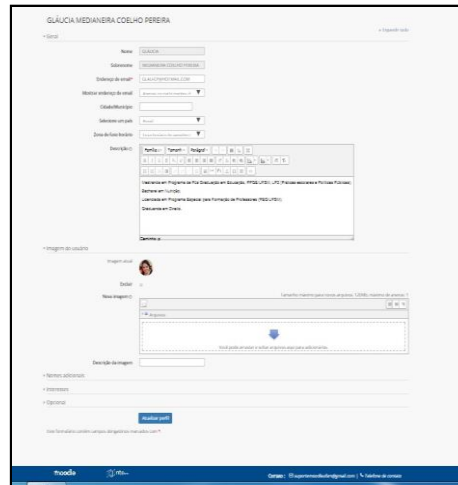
GLÁUCIA MEDIANEIRA COELHO PEREIRA

▸ Expandir tudo

▾ Geral

Nome GLÁUCIA

Sobrenome MEDIANEIRA COELHO PEREIRA

Endereço de email* GLAUCIA@HOTMAIL.COM

Mostrar endereço de email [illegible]

Cidade/Município

Selecione um país Brasil

Zona de fuso horário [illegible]

Descrição

Família Tamanho Parágrafo

Mestranda em Programa de Pós-Graduação em Educação, PPGE/UFSM, LP2 (Práticas escolares e Políticas Públicas).
Bacharel em Nutrição
Licenciada em Programa Especial para Formação de Professores (PEG/UFSM).
Graduanda em Direito.

Caminho: p

▾ Imagem do usuário

Imagem atual

Excluir

Nova imagem

Tamanho máximo para novos arquivos: 100Mb, máximo de anexos: 1

▸ Arquivos

Você pode arrastar e soltar arquivos aqui para adicioná-los.

Descrição da imagem

▸ Nomes adicionais

▸ Interesses

▸ Opcional

Atualizar perfil

Este formulário contém campos obrigatórios marcados com *.

moodle

Contato: suportemoodle@gmail.com | Telefone de contato